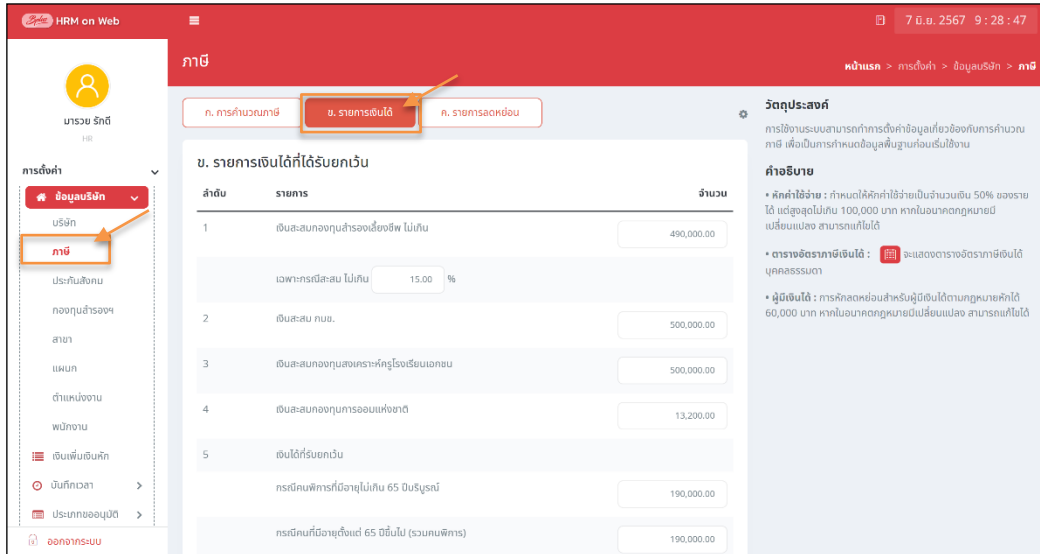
HRM on Web

7 มิ.ย. 2567 9 : 28 : 47

มารวย รักดี
HR

การตั้งค่า
ข้อมูลบริษัท
บริษัท
ภาษี
ประกันสังคม
กองทุนสำรองฯ
สาขา
แผนก
ตำแหน่งงาน
พนักงาน
เงินเพิ่มเงินหัก
บันทึกเวลา
ประเภทของนุบัติ
ออกจากระบบ

ภาษี

หน้าแรก > การตั้งค่า > ข้อมูลบริษัท > ภาษี

ก. การคำนวณภาษี
ข. รายการเงินได้
ค. รายการลดหย่อน

ข. รายการเงินได้ที่ได้รับยกเว้น

| ลำดับ | รายการ | จำนวน |
|---|---|---|
| 1 | เงินสะสมกองทุนสำรองเลี้ยงชีพ ไม่เกิน | 490,000.00 |
| | เฉพาะกรณีสะสม ไม่เกิน 15.00 % | |
| 2 | เงินสะสม กบข. | 500,000.00 |
| 3 | เงินสะสมกองทุนสงเคราะห์ครูโรงเรียนเอกชน | 500,000.00 |
| 4 | เงินสะสมกองทุนการออมแห่งชาติ | 13,200.00 |
| 5 | เงินได้ที่รับยกเว้น | |
| | กรณีคนพิการที่มีอายุไม่เกิน 65 ปีบริบูรณ์ | 190,000.00 |
| | กรณีคนที่มีอายุตั้งแต่ 65 ปีขึ้นไป (รวมคนพิการ) | 190,000.00 |

วัตถุประสงค์
การใช้งานระบบสามารถกำการตั้งค่าข้อมูลเกี่ยวข้องกับการคำนวณภาษี เพื่อเป็นการกำหนดข้อมูลพื้นฐานก่อนเริ่มใช้งาน

คำอธิบาย
• หักค่าใช้จ่าย : กำหนดให้หักค่าใช้จ่ายเป็นจำนวนเงิน 50% ของรายได้ แต่สูงสุดไม่เกิน 100,000 บาท หากในอนาคตกฎหมายมีเปลี่ยนแปลง สามารถแก้ไขได้

• ตารางอัตราภาษีเงินได้ : จะแสดงตารางอัตราภาษีเงินได้บุคคลธรรมดา

• ผู้มีเงินได้ : การหักลดหย่อนสำหรับผู้มีเงินได้ตามกฎหมายหักได้ 60,000 บาท หากในอนาคตกฎหมายมีเปลี่ยนแปลง สามารถแก้ไขได้